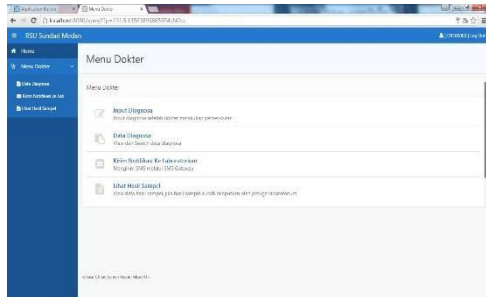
Menu Dokter

localhost:8080/sunsj/?p=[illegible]

RSU Sundari Medan

Home

Menu Dokter

Data Diagnosa

Kirim Notifikasi ke Lab

Lihat Hasil Sampel

Menu Dokter

Menu Dokter

Input Diagnosa
Input diagnosa setelah dokter melakukan pemeriksaan

Data Diagnosa
View dan Search data diagnosa

Kirim Notifikasi Ke Laboratorium
Mengirim SMS melalui SMS Gateway

Lihat Hasil Sampel
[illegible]

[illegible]